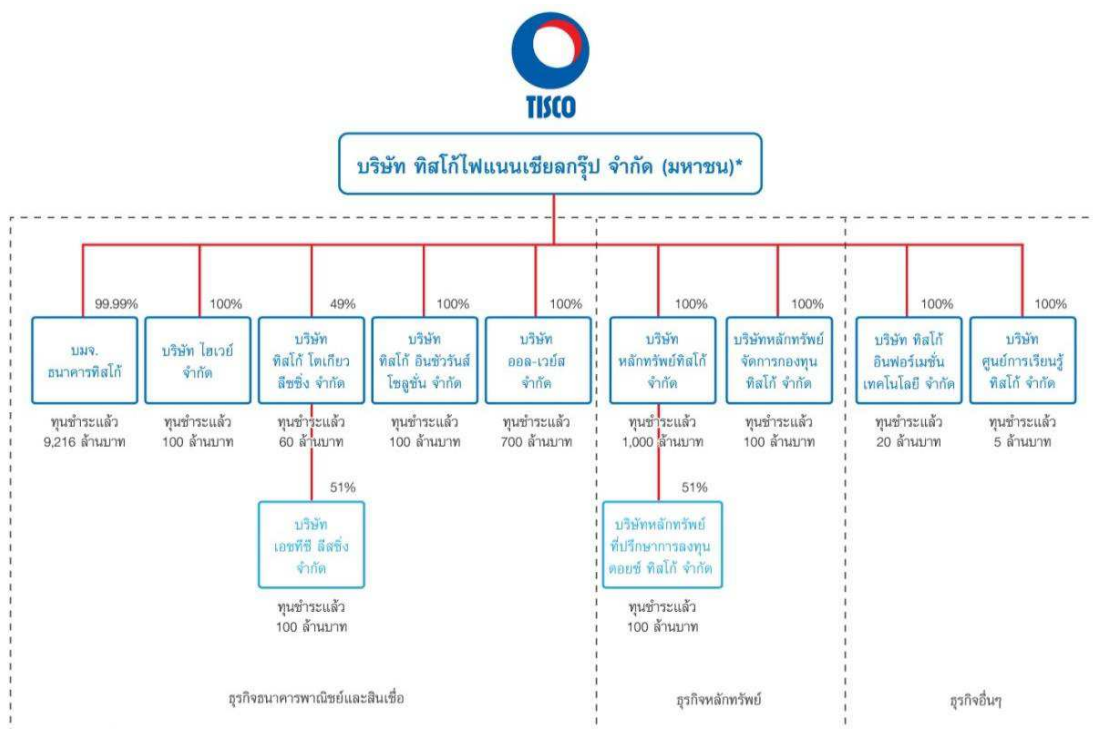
TISCO

บริษัท ทิสโก้ไฟแนนเชียลกรุ๊ป จำกัด (มหาชน)*

99.99%
บมจ. ธนาคารทิสโก้
ทุนชำระแล้ว 9,216 ล้านบาท

100%
บริษัท ไฮเวย์ จำกัด
ทุนชำระแล้ว 100 ล้านบาท

49%
บริษัท ทิสโก้ โตเกียว ลีสซิ่ง จำกัด
ทุนชำระแล้ว 60 ล้านบาท

51%
บริษัท เอชทีซี ลีสซิ่ง จำกัด
ทุนชำระแล้ว 100 ล้านบาท

100%
บริษัท ทิสโก้ อินชัวรันส์ โซลูชั่น จำกัด
ทุนชำระแล้ว 100 ล้านบาท

100%
บริษัท ออล-เวย์ส จำกัด
ทุนชำระแล้ว 700 ล้านบาท

100%
บริษัท หลักทรัพย์ทิสโก้ จำกัด
ทุนชำระแล้ว 1,000 ล้านบาท

51%
บริษัทหลักทรัพย์ ที่ปรึกษาการลงทุน ดอยซ์ ทิสโก้ จำกัด
ทุนชำระแล้ว 100 ล้านบาท

100%
บริษัทหลักทรัพย์ จัดการกองทุน ทิสโก้ จำกัด
ทุนชำระแล้ว 100 ล้านบาท

100%
บริษัท ทิสโก้ อินฟอร์เมชั่น เทคโนโลยี จำกัด
ทุนชำระแล้ว 20 ล้านบาท

100%
บริษัท ศูนย์การเรียนรู้ ทิสโก้ จำกัด
ทุนชำระแล้ว 5 ล้านบาท

ธุรกิจธนาคารพาณิชย์และสินเชื่อ

ธุรกิจหลักทรัพย์

ธุรกิจอื่นๆ